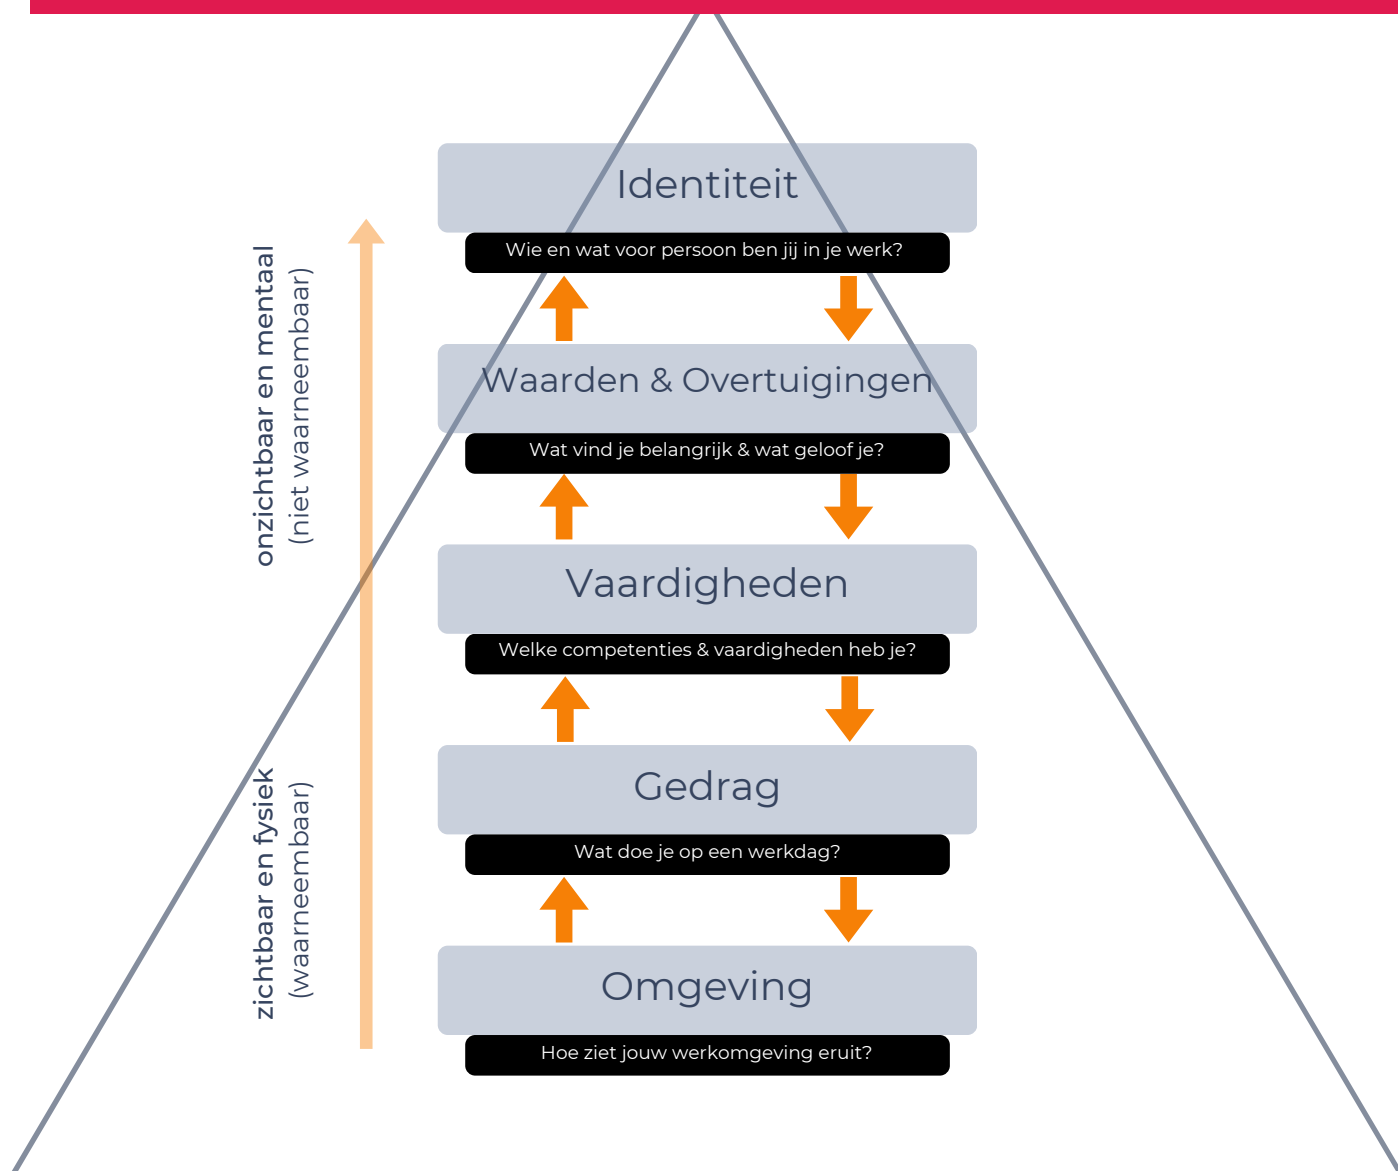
onzichtbaar en mentaal
(niet waarneembaar)

zichtbaar en fysiek
(waarneembaar)

Identiteit

Wie en wat voor persoon ben jij in je werk?

Waarden & Overtuigingen

Wat vind je belangrijk & wat geloof je?

Vaardigheden

Welke competenties & vaardigheden heb je?

Gedrag

Wat doe je op een werkdag?

Omgeving

Hoe ziet jouw werkomgeving eruit?